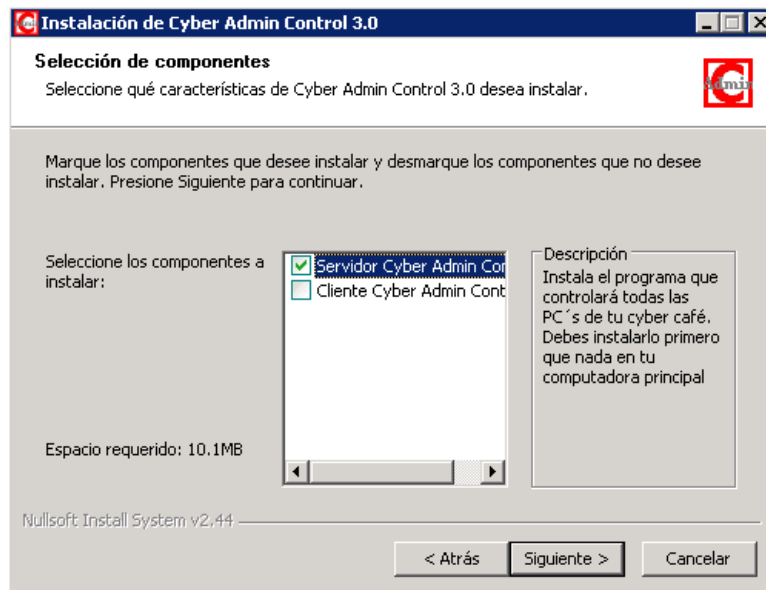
Instalación de Cyber Admin Control 3.0

Selección de componentes
Seleccione qué características de Cyber Admin Control 3.0 desea instalar.

Admin

Marque los componentes que desee instalar y desmarque los componentes que no desee instalar. Presione Siguiente para continuar.

Seleccione los componentes a instalar:

Servidor Cyber Admin Cor
Cliente Cyber Admin Cont

Descripción
Instala el programa que controlará todas las PC´s de tu cyber café. Debes instalarlo primero que nada en tu computadora principal

Espacio requerido: 10.1MB

Nullsoft Install System v2.44

< Atrás | Siguiente > | Cancelar